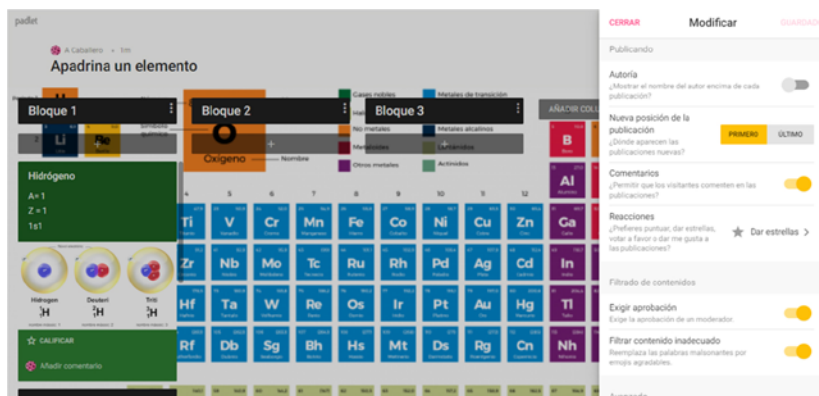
padlet

A Caballero • 1m

Apadrina un elemento

Bloque 1

Bloque 2

Bloque 3

AÑADIR COL

Gases nobles

Metales de transición

No metales

Metales alcalinos

Metaloides

Otros metales

Actínidos

Símbolo químico

O

Oxígeno

Nombre

Hidrógeno

A= 1

Z = 1

1s1

Hidrógeno

Deuteri

Triti

$^1_1H$

$^2_1H$

$^3_1H$

CALIFICAR

Añadir comentario

Li

Be

B

Al

Ga

In

Tl

Nh

4 5 6 7 8 9 10 11 12

Ti V Cr Mn Fe Co Ni Cu Zn

Zr Nb Mo Tc Ru Rh Pd Ag Cd

Hf Ta W Re Os Ir Pt Au Hg

Rf Db Sg Bh Hs Mt Ds Rg Cn

CERRAR

Modificar

GUARDAR

Publicando

Autoría

¿Mostrar el nombre del autor encima de cada publicación?

Nueva posición de la publicación

¿Dónde aparecen las publicaciones nuevas?

PRIMERO

ÚLTIMO

Comentarios

¿Permitir que los visitantes comenten en las publicaciones?

Reacciones

¿Prefieres puntuar, dar estrellas, votar a favor o dar me gusta a las publicaciones?

Dar estrellas

Filtrado de contenidos

Exigir aprobación

Exige la aprobación de un moderador.

Filtrar contenido inadecuado

Reemplaza las palabras malsonantes por emojis agradables.